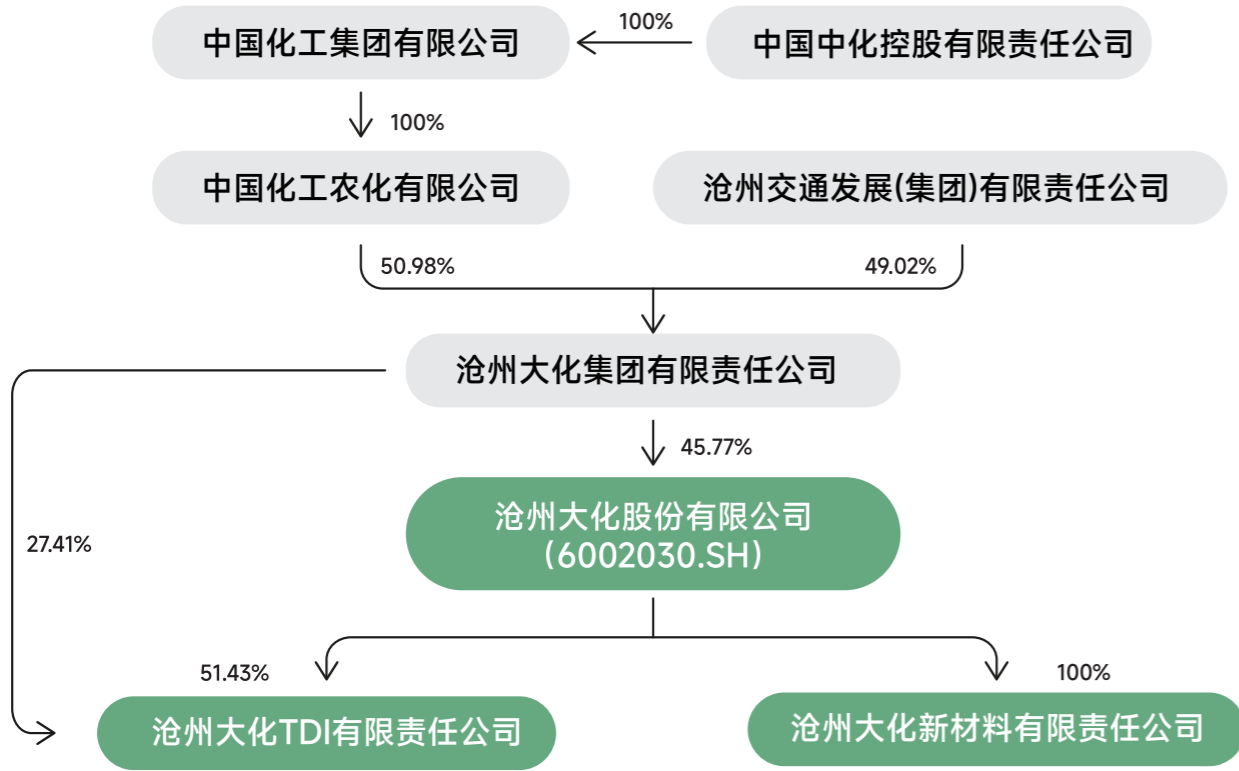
中国化工集团有限公司

100%

中国中化控股有限责任公司

100%

中国化工农化有限公司

沧州交通发展(集团)有限责任公司

50.98%

49.02%

沧州大化集团有限责任公司

45.77%

沧州大化股份有限公司
（6002030.SH）

27.41%

51.43%

100%

沧州大化TDI有限责任公司

沧州大化新材料有限责任公司